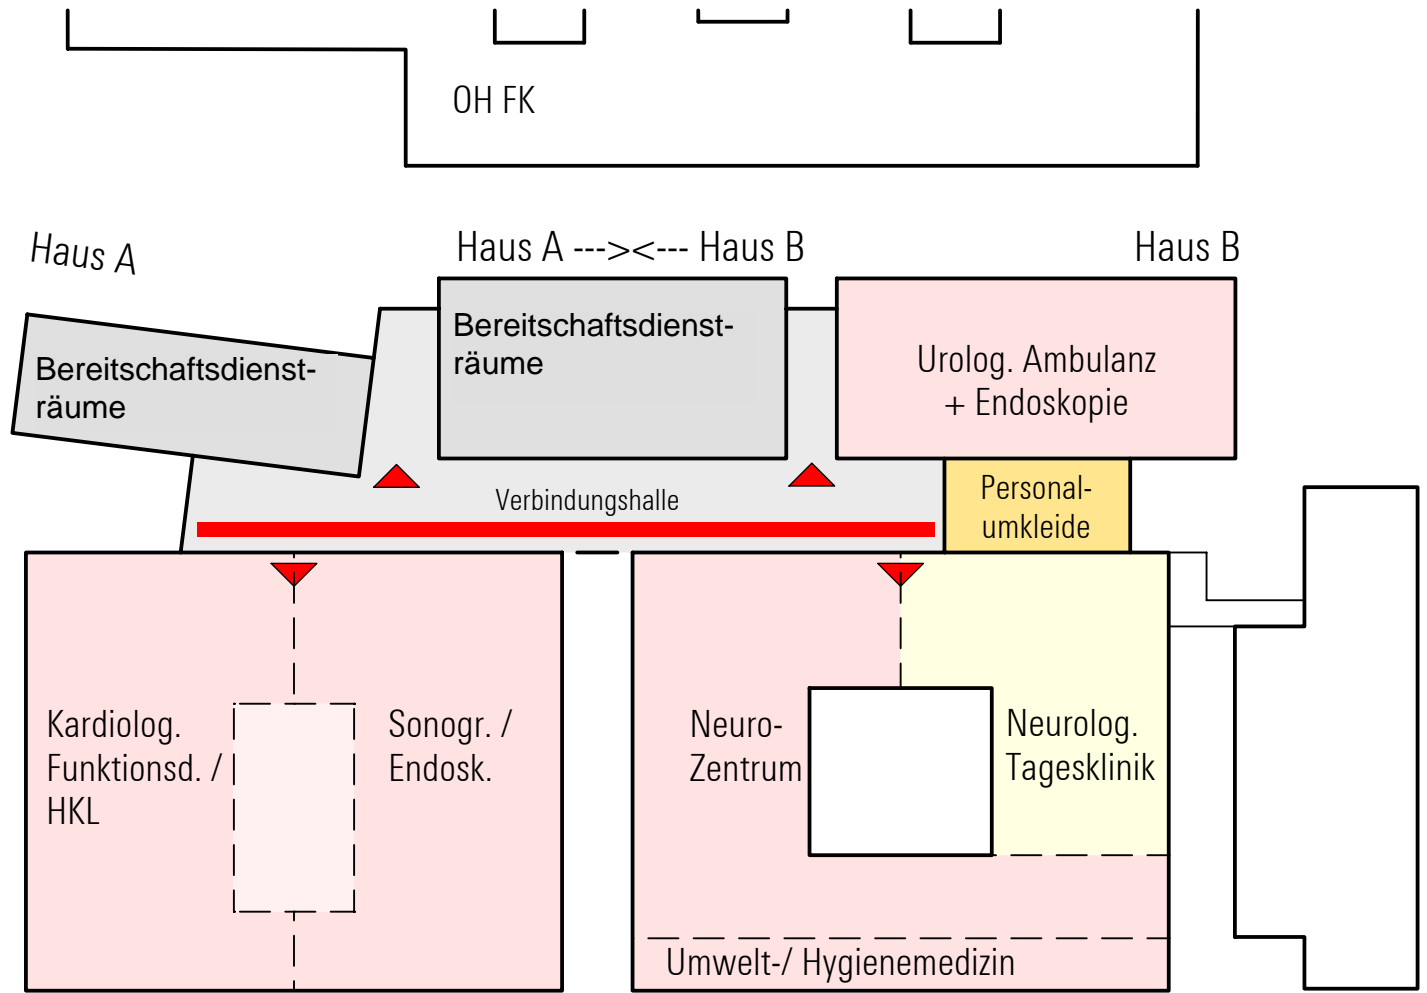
OH FK

Haus A

Haus A ---><--- Haus B

Haus B

Bereitschaftsdienst-räume

Bereitschaftsdienst-räume

Urolog. Ambulanz + Endoskopie

Personal-umkleide

Verbindungshalle

Kardiolog. Funktionsd. / HKL

Sonogr. / Endosk.

Neuro-Zentrum

Neurolog. Tagesklinik

Umwelt-/ Hygienemedizin